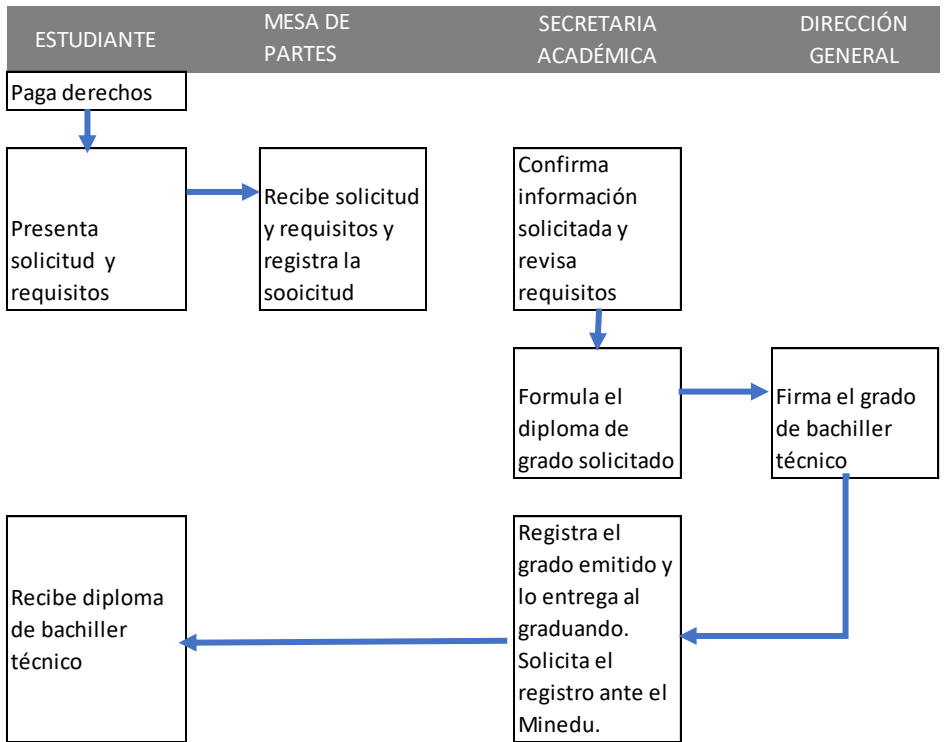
ESTUDIANTE

MESA DE PARTES

SECRETARIA ACADÉMICA

DIRECCIÓN GENERAL

Paga derechos

Presenta solicitud y requisitos

Recibe solicitud y requisitos y registra la sooicitud

Confirma información solicitada y revisa requisitos

Formula el diploma de grado solicitado

Firma el grado de bachiller técnico

Registra el grado emitido y lo entrega al graduando. Solicita el registro ante el Minedu.

Recibe diploma de bachiller técnico